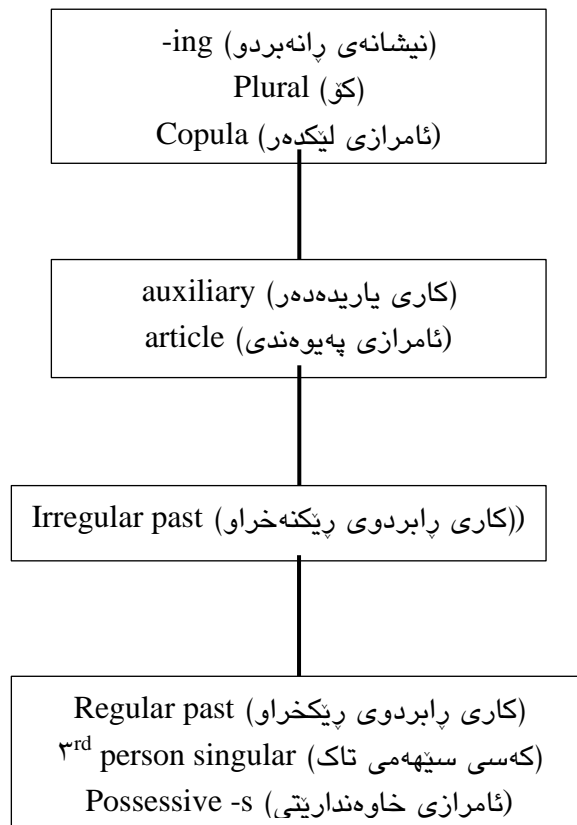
-ing (نیشانەی ڕانەبردو)
Plural (کۆ)
Copula (ئامرازی لێکدەر)

auxiliary (کاری یاریدەدەر)
article (ئامرازی پەیوەندی)

Irregular past (کاری ڕابردوی ڕێکنەخراو))

Regular past (کاری ڕابردوی ڕێکخراو)
$3^{rd}$ person singular (کەسی سێهەمی تاک)
Possessive -s (ئامرازی خاوەندارێتی)